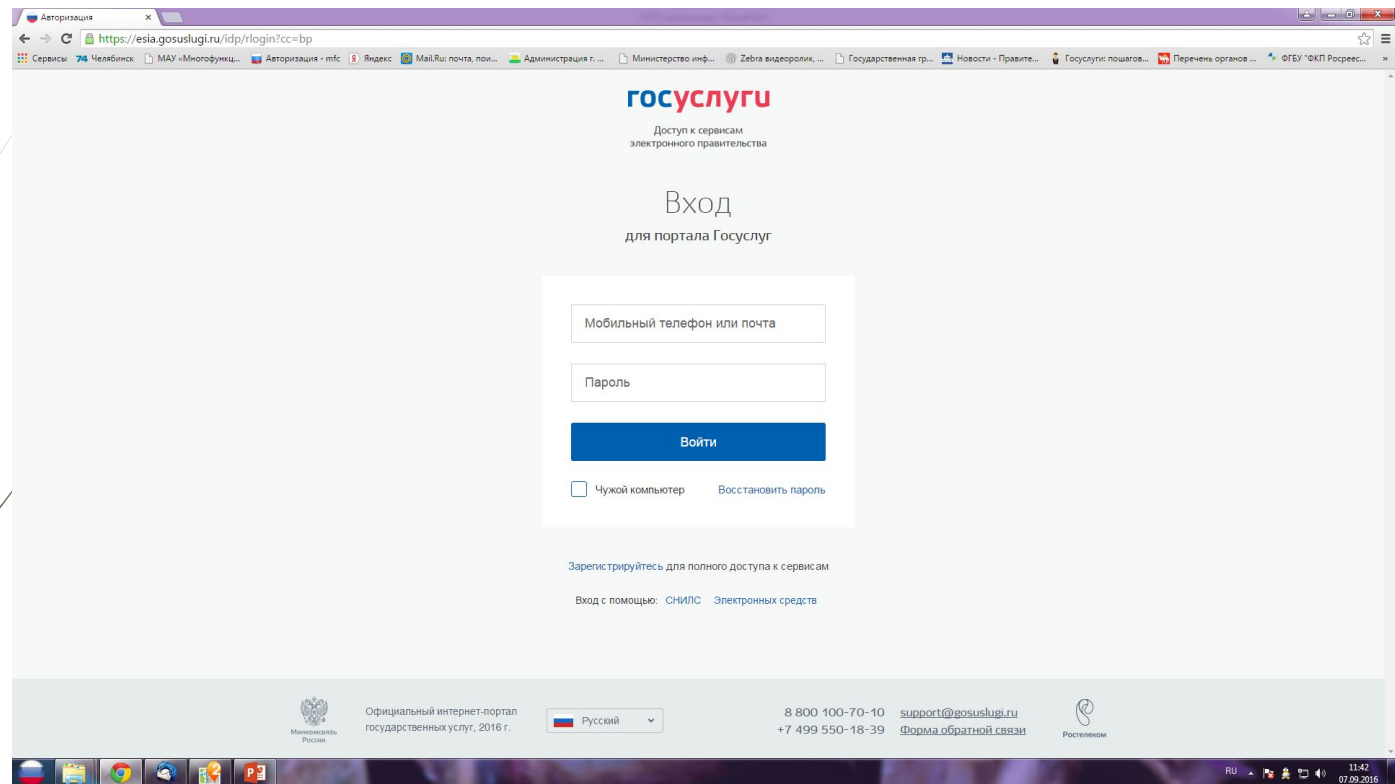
Авторизация

https://esia.gosuslugi.ru/idp/rlogin?cc=bp

Сервисы 74 Челябинск МАУ «Многофункц... Авторизация - mfc Яндекс Mail.Ru: почта, пои... Администрация г. ... Министерство инф... Zebra видеоролик, ... Государственная гр... Новости - Правите... Госуслуги: пошагов... Перечень органов ... ФГБУ "ФКП Росреес...

госуслуги

Доступ к сервисам электронного правительства

Вход

для портала Госуслуг

Мобильный телефон или почта

Пароль

Войти

Чужой компьютер

Восстановить пароль

Зарегистрируйтесь для полного доступа к сервисам

Вход с помощью: СНИЛС Электронных средств

Минкомсвязь России

Официальный интернет-портал государственных услуг, 2016 г.

Русский

8 800 100-70-10 support@gosuslugi.ru
+7 499 550-18-39 Форма обратной связи

Ростелеком

RU 11:42 07.09.2016